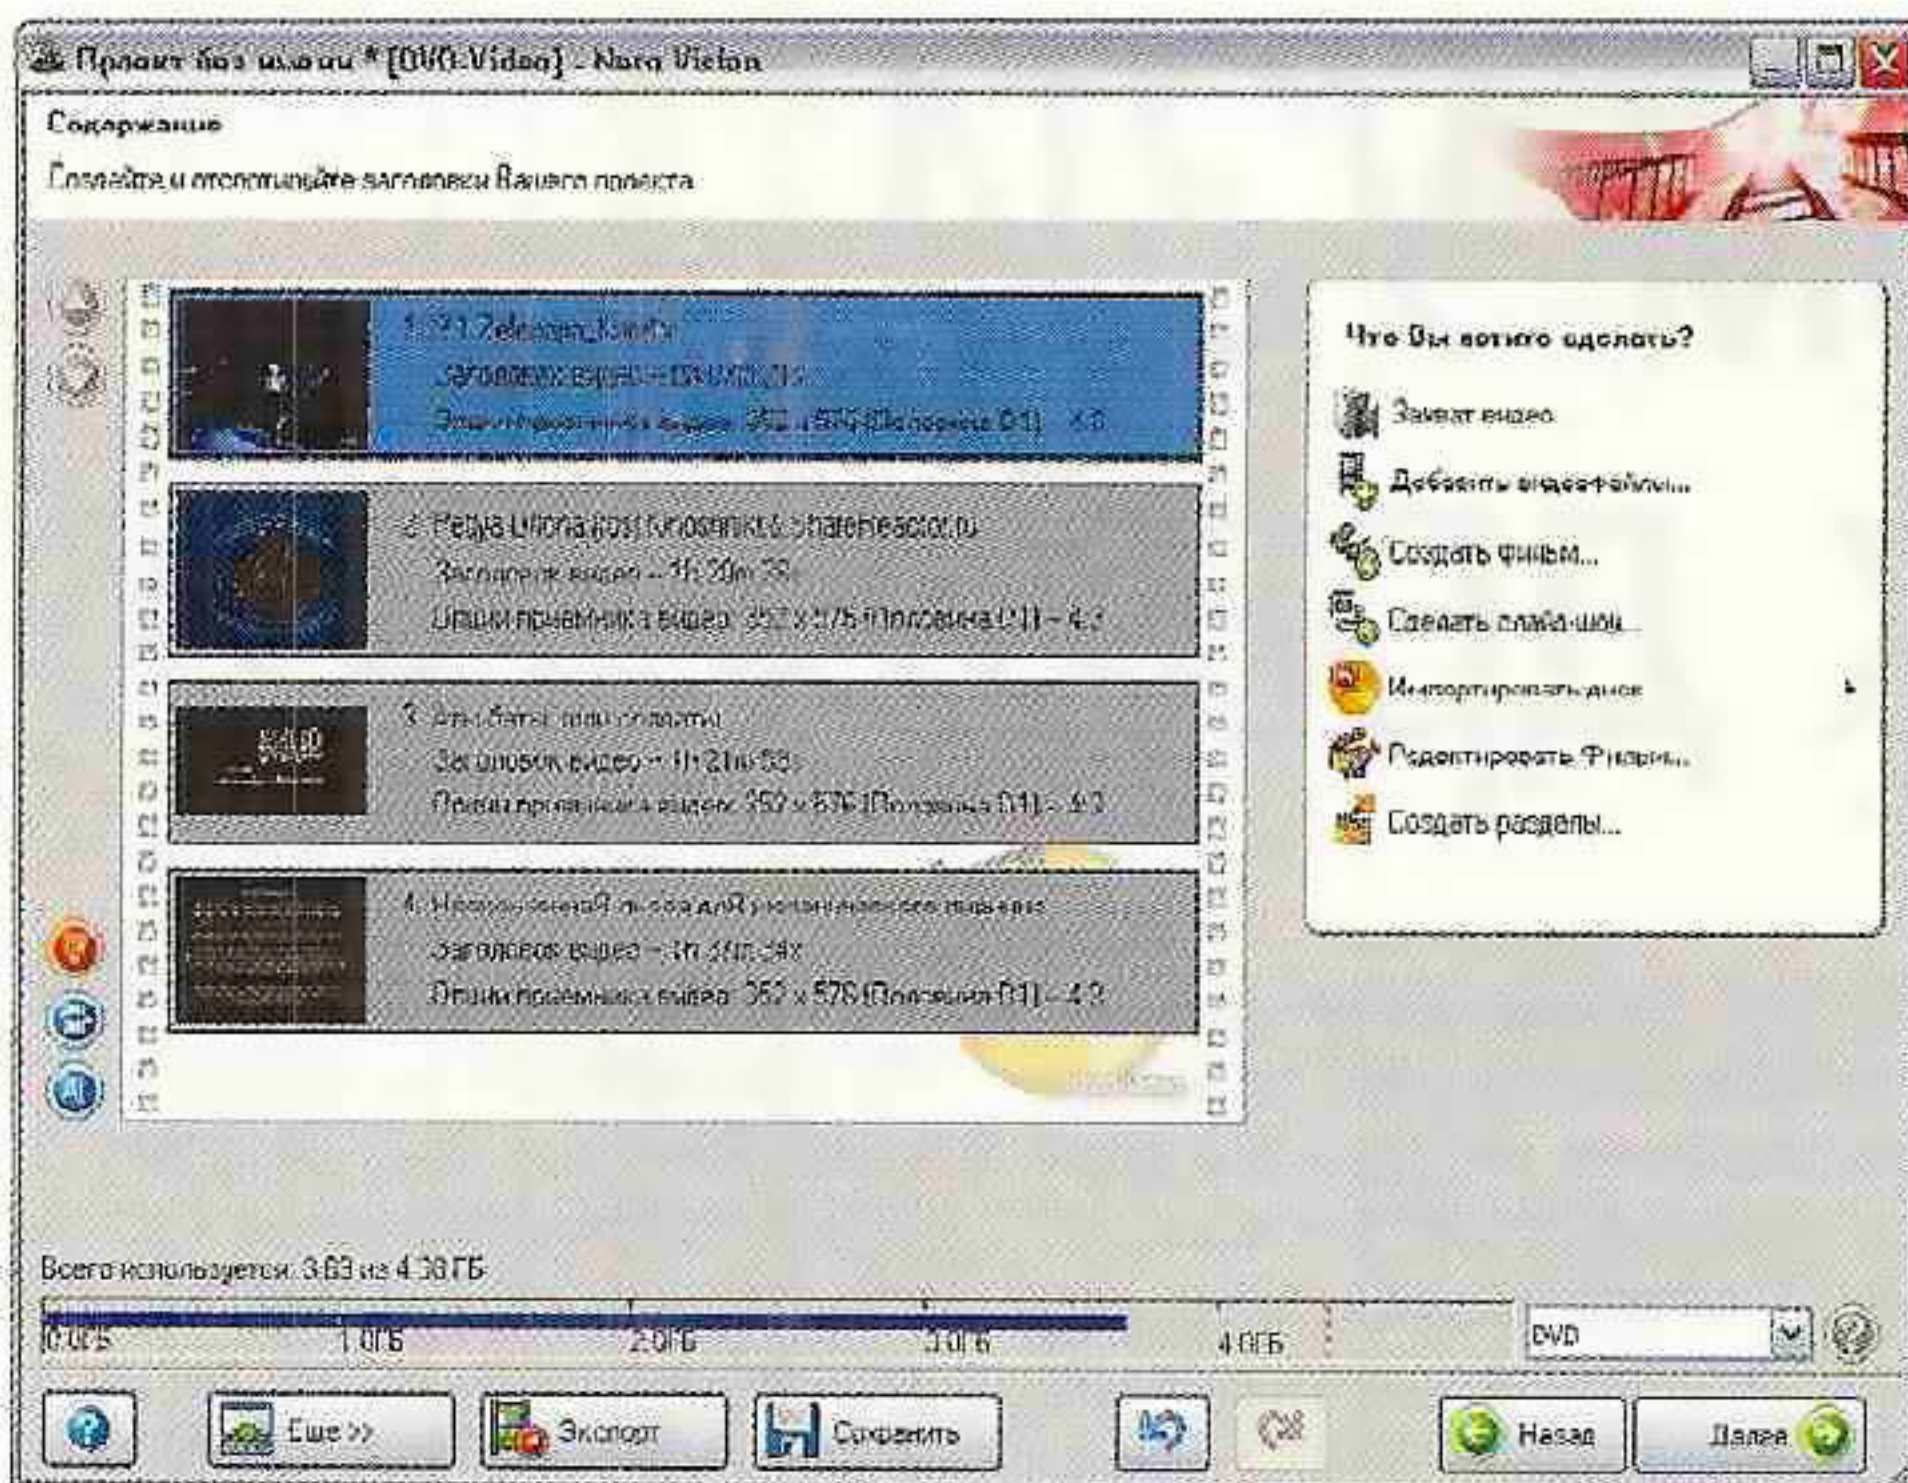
Проект без имени * [DVD-Video] - Nero Vision

Содержание

Создайте и отредактируйте заголовки Вашего проекта

1. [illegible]
Заголовок видео – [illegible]
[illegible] 352 x 576 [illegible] D1] – 4:3

2. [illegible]
Заголовок видео – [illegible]
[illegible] 352 x 576 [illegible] D1] – 4:3

3. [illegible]
Заголовок видео – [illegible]
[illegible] 352 x 576 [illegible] D1] – 4:3

4. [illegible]
Заголовок видео – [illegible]
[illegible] 352 x 576 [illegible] D1] – 4:3

Что Вы хотите сделать?
Захват видео
Добавить видеофайлы...
Создать фильм...
Сделать слайд-шоу
Импортировать диск
Редактировать Фильм...
Создать разделы...

Всего используется: 3.63 из 4.38 ГБ
0.0ГБ 1.0ГБ 2.0ГБ 3.0ГБ 4.0ГБ
DVD

Еще >>
Экспорт
Сохранить
Назад
Далее